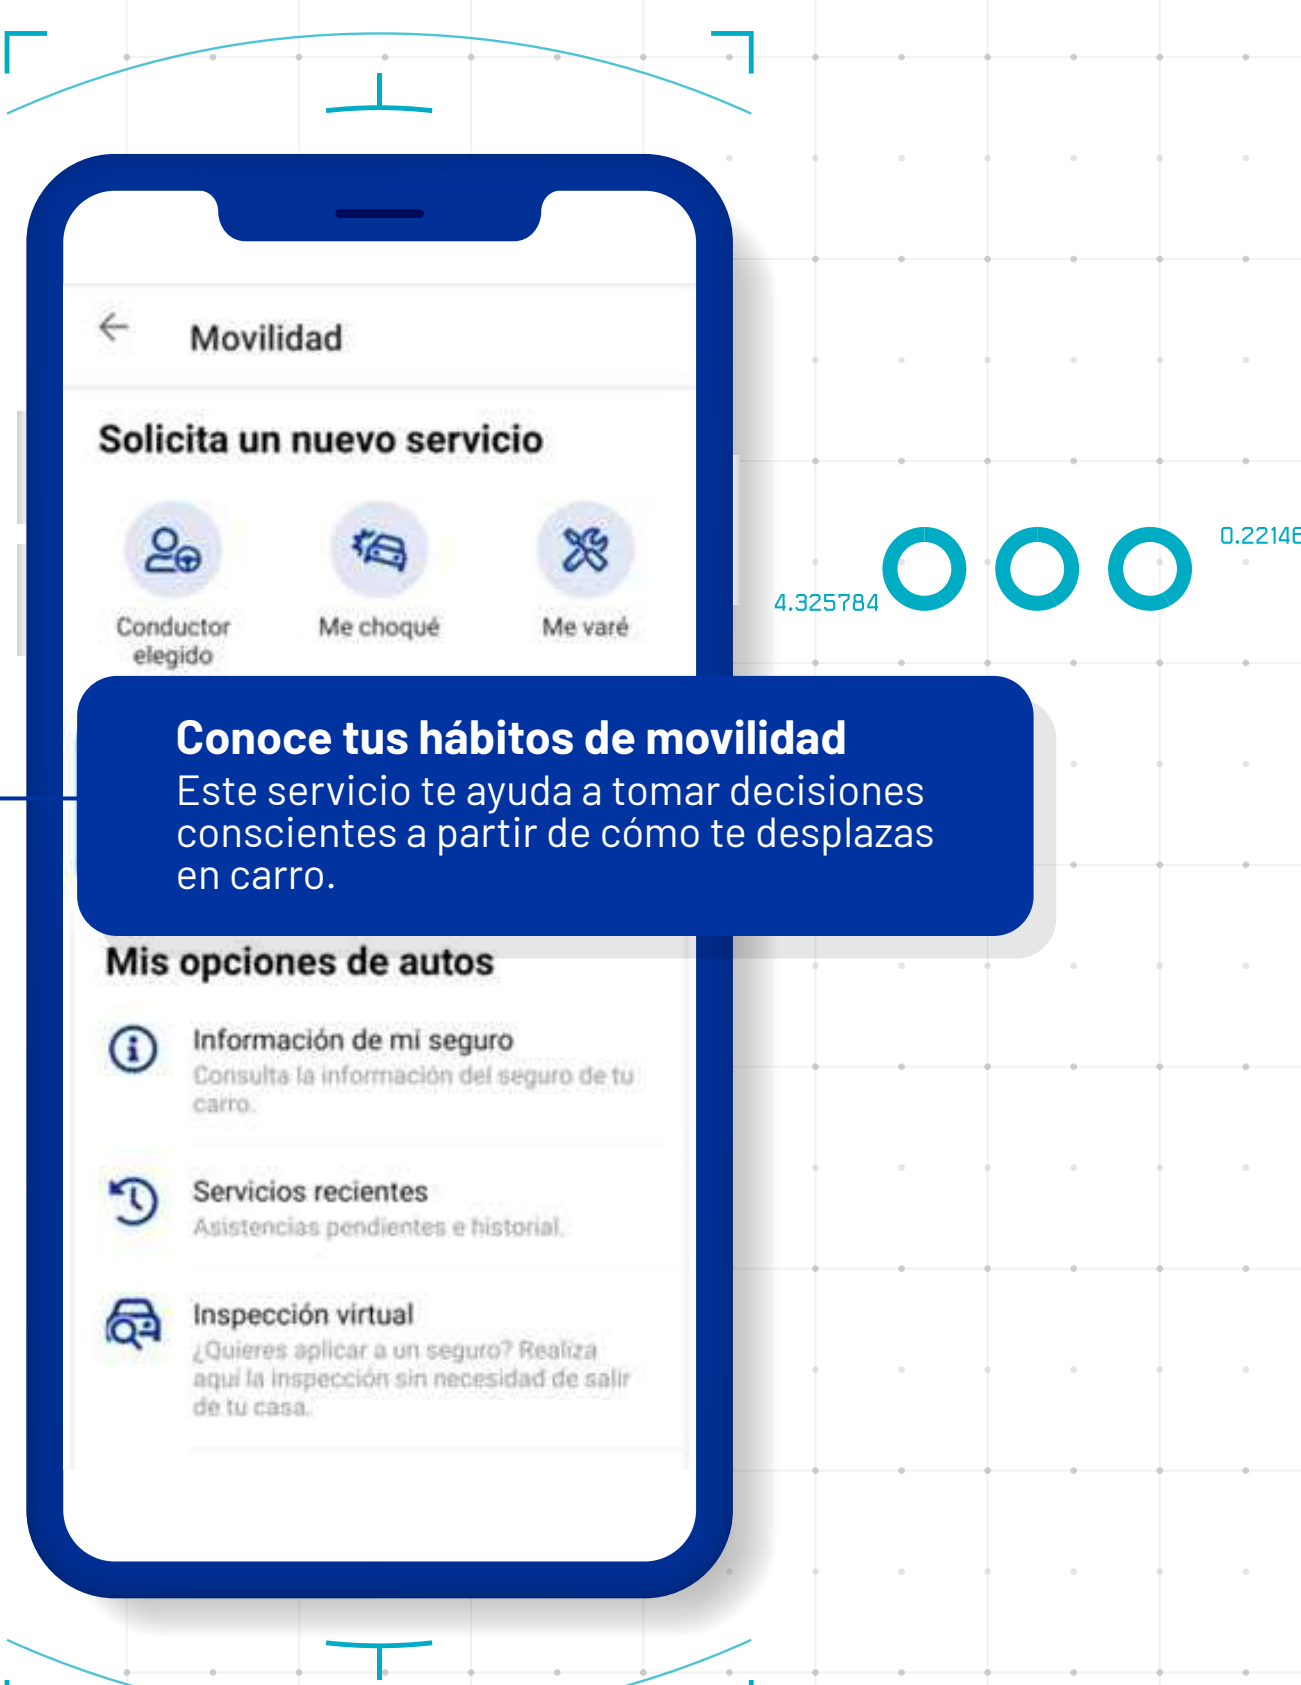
Movilidad

Solicita un nuevo servicio

Conductor elegido

Me choqué

Me varé

4.325784

0.22146

Conoce tus hábitos de movilidad
Este servicio te ayuda a tomar decisiones conscientes a partir de cómo te desplazas en carro.

Mis opciones de autos

Información de mi seguro
Consulta la información del seguro de tu carro.

Servicios recientes
Asistencias pendientes e historial.

Inspección virtual
¿Quieres aplicar a un seguro? Realiza aquí la inspección sin necesidad de salir de tu casa.